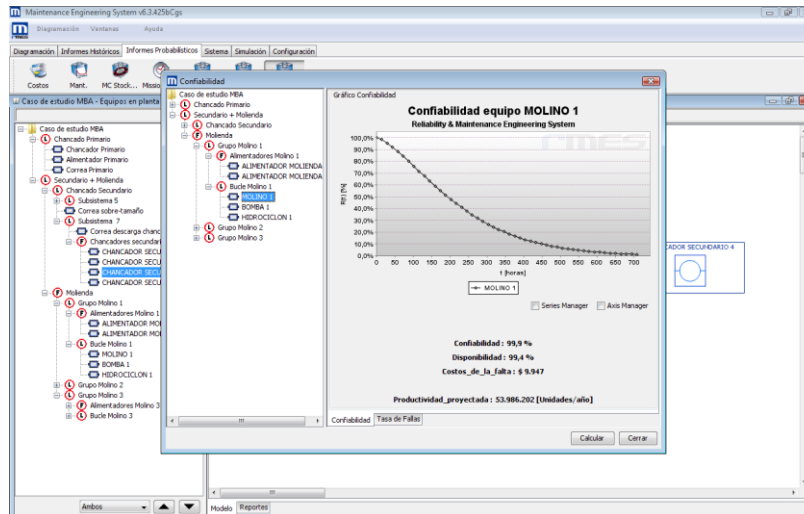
Maintenance Engineering System v6.3.425bCgs

Diagramación Ventanas Ayuda

Diagramación | Informes Históricos | Informes Probabilísticos | Sistema | Simulación | Configuración

Costos Mant. MC Stock... Missio

Caso de estudio MBA - Equipos en planta

Caso de estudio MBA
Chancado Primario
Chancador Primario
Alimentador Primario
Correa Primario
Secundario + Molienda
Chancado Secundario
Subsistema 5
Correa sobre-tamaño
Subsistema 7
Correa descarga chanc
Chancadores secundar
CHANCADOR SECU
CHANCADOR SECU
CHANCADOR SECU
CHANCADOR SECU
Molienda
Grupo Molino 1
Alimentadores Molino 1
ALIMENTADOR MOI
ALIMENTADOR MOI
Bucle Molino 1
MOLINO 1
BOMBA 1
HIDROCICLON 1
Grupo Molino 2
Grupo Molino 3
Alimentadores Molino 3
Bucle Molino 3

Ambos

Modelo | Reportes

CADOR SECUNDARIO 4

Confiabilidad

Caso de estudio MBA
Chancado Primario
Secundario + Molienda
Chancado Secundario
Molienda
Grupo Molino 1
Alimentadores Molino 1
ALIMENTADOR MOLIENDA
ALIMENTADOR MOLIENDA
Bucle Molino 1
MOLINO 1
BOMBA 1
HIDROCICLON 1
Grupo Molino 2
Grupo Molino 3

Gráfico Confiabilidad

Confiabilidad equipo MOLINO 1
Reliability & Maintenance Engineering System

100,0%
90,0%
80,0%
70,0%
60,0%
50,0%
40,0%
30,0%
20,0%
10,0%
0,0%
R(t) [%]
0 50 100 150 200 250 300 350 400 450 500 550 600 650 700
t [horas]

MOLINO 1

Series Manager Axis Manager

Confiabilidad : 99,9 %
Disponibilidad : 99,4 %
Costos_de_la_falta : $ 9.947

Productividad_proyectada : 53.986.202 [Unidades/año]

Confiabilidad | Tasa de Fallas

Calcular Cerrar